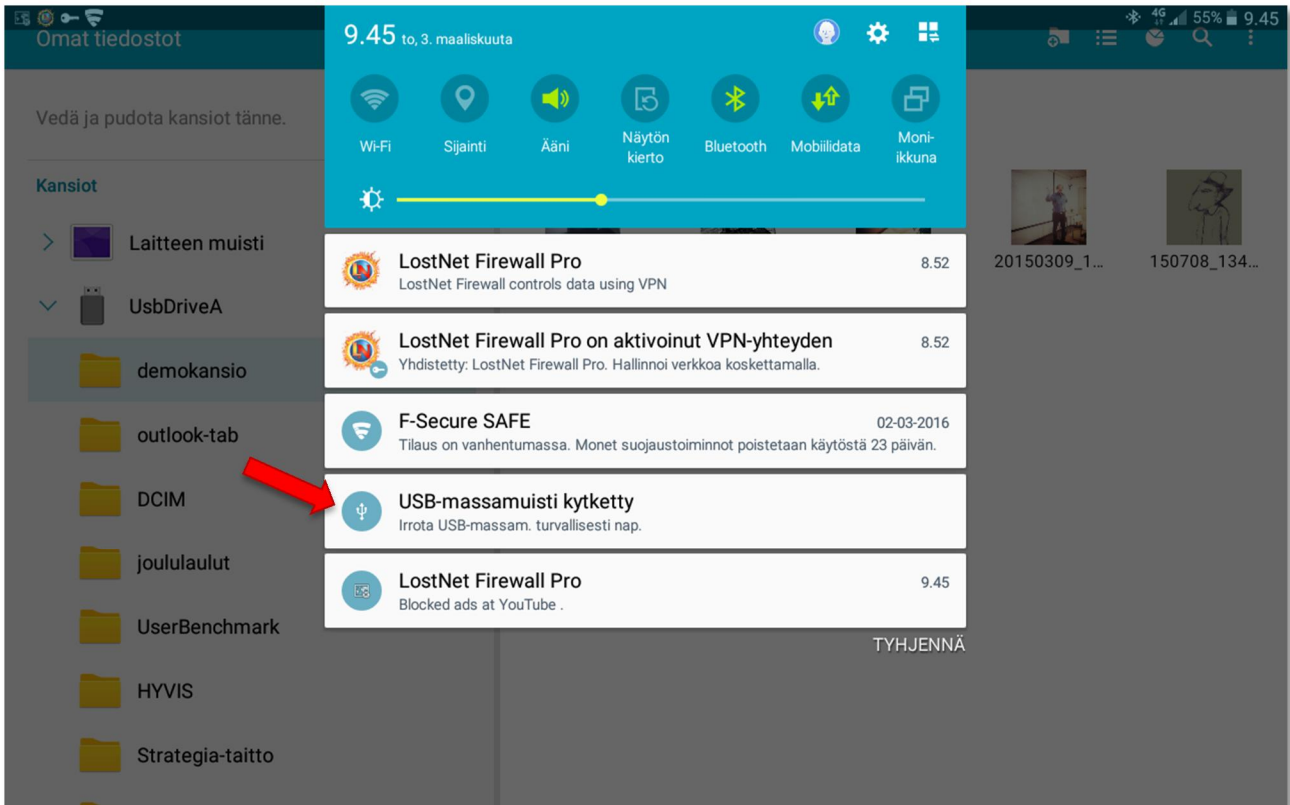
4G 55% 9.45

Omat tiedostot

9.45 to, 3. maaliskuuta

Wi-Fi
Sijainti
Ääni
Näytön kierto
Bluetooth
Mobiilidata
Moni-ikkuna

Vedä ja pudota kansiot tänne.

Kansiot

Laitteen muisti

UsbDriveA

demokansio

outlook-tab

DCIM

joululaulut

UserBenchmark

HYVIS

Strategia-taitto

20150309_1...

150708_134...

LostNet Firewall Pro 8.52
LostNet Firewall controls data using VPN

LostNet Firewall Pro on aktivoinut VPN-yhteyden 8.52
Yhdistetty: LostNet Firewall Pro. Hallinnoi verkkoa koskettamalla.

F-Secure SAFE 02-03-2016
Tilaus on vanhentumassa. Monet suojaustoiminnot poistetaan käytöstä 23 päivän.

USB-massamuisti kytketty
Irrota USB-massam. turvallisesti nap.

LostNet Firewall Pro 9.45
Blocked ads at YouTube .

TYHJENNÄ